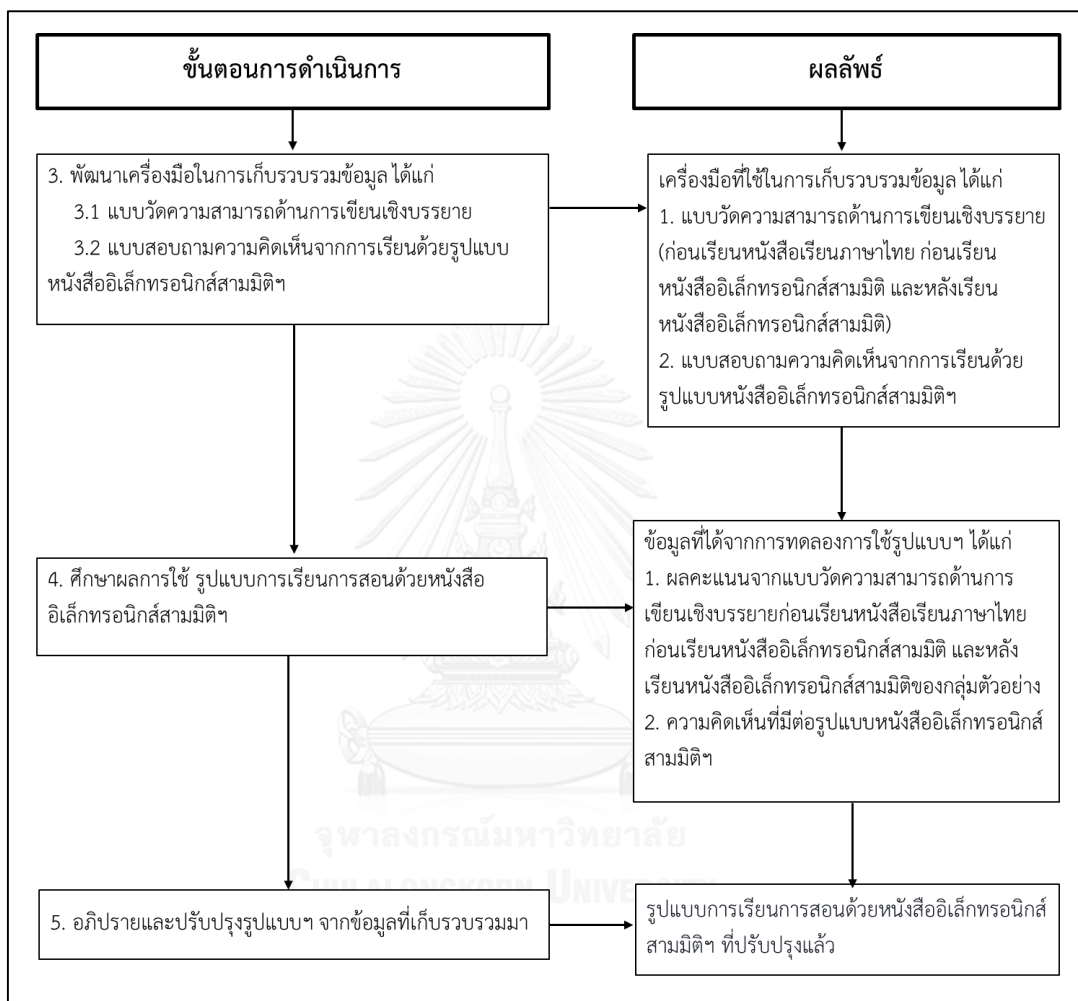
ขั้นตอนการดำเนินการ

ผลลัพธ์

3. พัฒนาเครื่องมือในการเก็บรวบรวมข้อมูล ได้แก่
3.1 แบบวัดความสามารถด้านการเขียนเชิงบรรยาย
3.2 แบบสอบถามความคิดเห็นจากการเรียนด้วยรูปแบบหนังสืออิเล็กทรอนิกส์สามมิติฯ

เครื่องมือที่ใช้ในการเก็บรวบรวมข้อมูล ได้แก่
1. แบบวัดความสามารถด้านการเขียนเชิงบรรยาย (ก่อนเรียนหนังสือเรียนภาษาไทย ก่อนเรียนหนังสืออิเล็กทรอนิกส์สามมิติ และหลังเรียนหนังสืออิเล็กทรอนิกส์สามมิติ)
2. แบบสอบถามความคิดเห็นจากการเรียนด้วยรูปแบบหนังสืออิเล็กทรอนิกส์สามมิติฯ

4. ศึกษาผลการใช้ รูปแบบการเรียนการสอนด้วยหนังสืออิเล็กทรอนิกส์สามมิติฯ

ข้อมูลที่ได้จากการทดลองการใช้รูปแบบฯ ได้แก่
1. ผลคะแนนจากแบบวัดความสามารถด้านการเขียนเชิงบรรยายก่อนเรียนหนังสือเรียนภาษาไทย ก่อนเรียนหนังสืออิเล็กทรอนิกส์สามมิติ และหลังเรียนหนังสืออิเล็กทรอนิกส์สามมิติของกลุ่มตัวอย่าง
2. ความคิดเห็นที่มีต่อรูปแบบหนังสืออิเล็กทรอนิกส์สามมิติฯ

5. อภิปรายและปรับปรุงรูปแบบฯ จากข้อมูลที่เก็บรวบรวมมา

รูปแบบการเรียนการสอนด้วยหนังสืออิเล็กทรอนิกส์สามมิติฯ ที่ปรับปรุงแล้ว

จุฬาลงกรณ์มหาวิทยาลัย
Chulalongkorn University